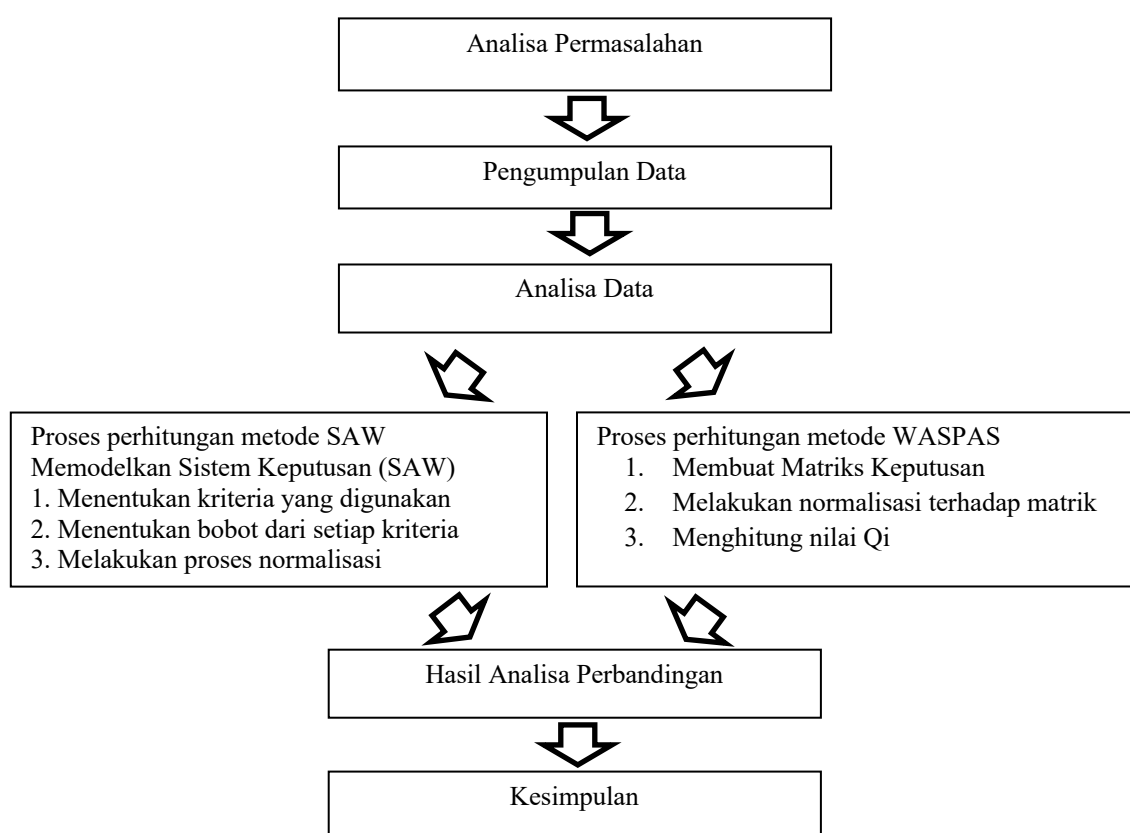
Analisa Permasalahan

Pengumpulan Data

Analisa Data

Proses perhitungan metode SAW
Memodelkan Sistem Keputusan (SAW)
1. Menentukan kriteria yang digunakan
2. Menentukan bobot dari setiap kriteria
3. Melakukan proses normalisasi

Proses perhitungan metode WASPAS
1. Membuat Matriks Keputusan
2. Melakukan normalisasi terhadap matrik
3. Menghitung nilai Qi

Hasil Analisa Perbandingan

Kesimpulan